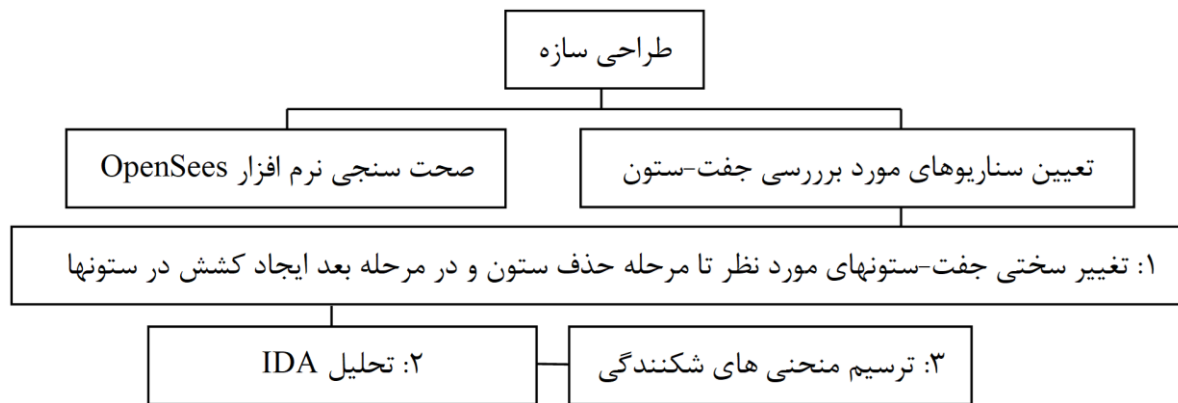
طراحی سازه

تعیین سناریوهای مورد بررررسی جفت-ستون

صحت سنجی نرم افزار OpenSees

۱: تغییر سختی جفت-ستونهای مورد نظر تا مرحله حذف ستون و در مرحله بعد ایجاد کشش در ستونها

۳: ترسیم منحنی های شکنندگی

۲: تحلیل IDA